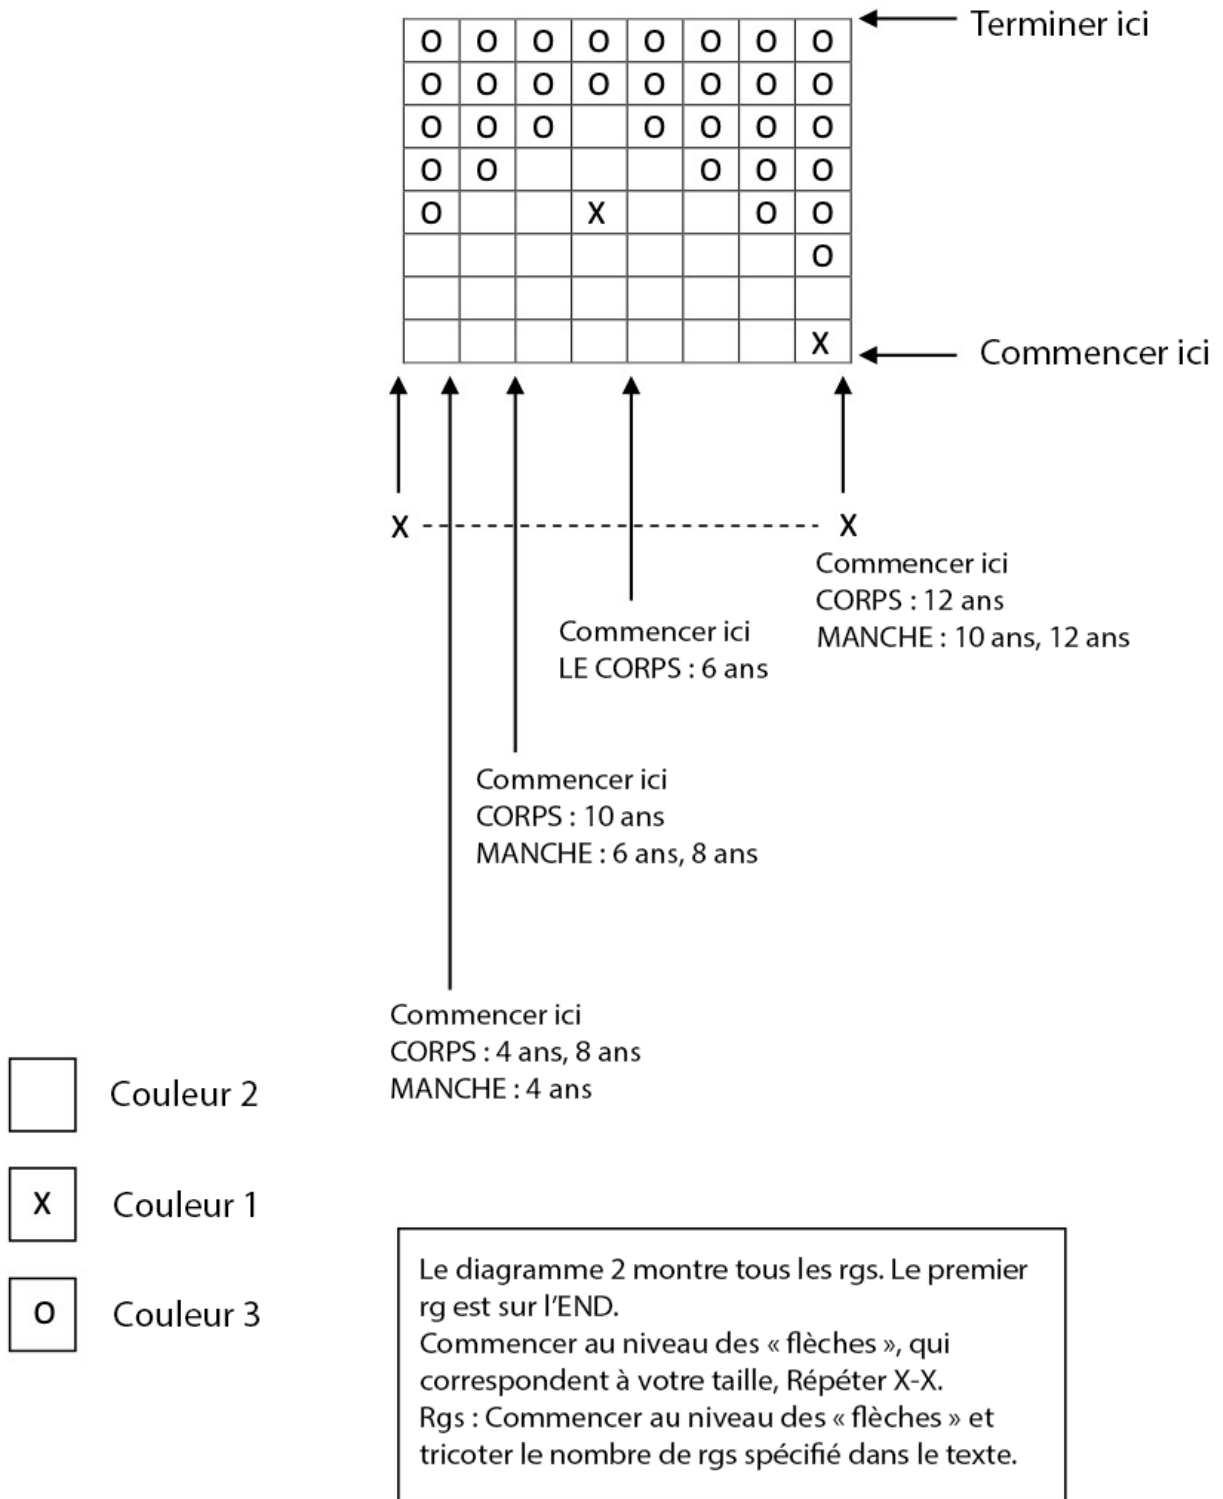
| O | O | O | O | O | O | O | O |
|---|---|---|---|---|---|---|---|
| O | O | O | O | O | O | O | O |
| O | O | O |  | O | O | O | O |
| O | O |  |  |  | O | O | O |
| O |  |  | X |  |  | O | O |
|  |  |  |  |  |  |  | O |
|  |  |  |  |  |  |  |  |
|  |  |  |  |  |  |  | X |

Terminer ici

Commencer ici

X X

Commencer ici
CORPS : 12 ans
MANCHE : 10 ans, 12 ans

Commencer ici
LE CORPS : 6 ans

Commencer ici
CORPS : 10 ans
MANCHE : 6 ans, 8 ans

Commencer ici
CORPS : 4 ans, 8 ans
MANCHE : 4 ans

Couleur 2

X Couleur 1

O Couleur 3

Le diagramme 2 montre tous les rgs. Le premier rg est sur l'END.
Commencer au niveau des « flèches », qui correspondent à votre taille, Répéter X-X.
Rgs : Commencer au niveau des « flèches » et tricoter le nombre de rgs spécifié dans le texte.